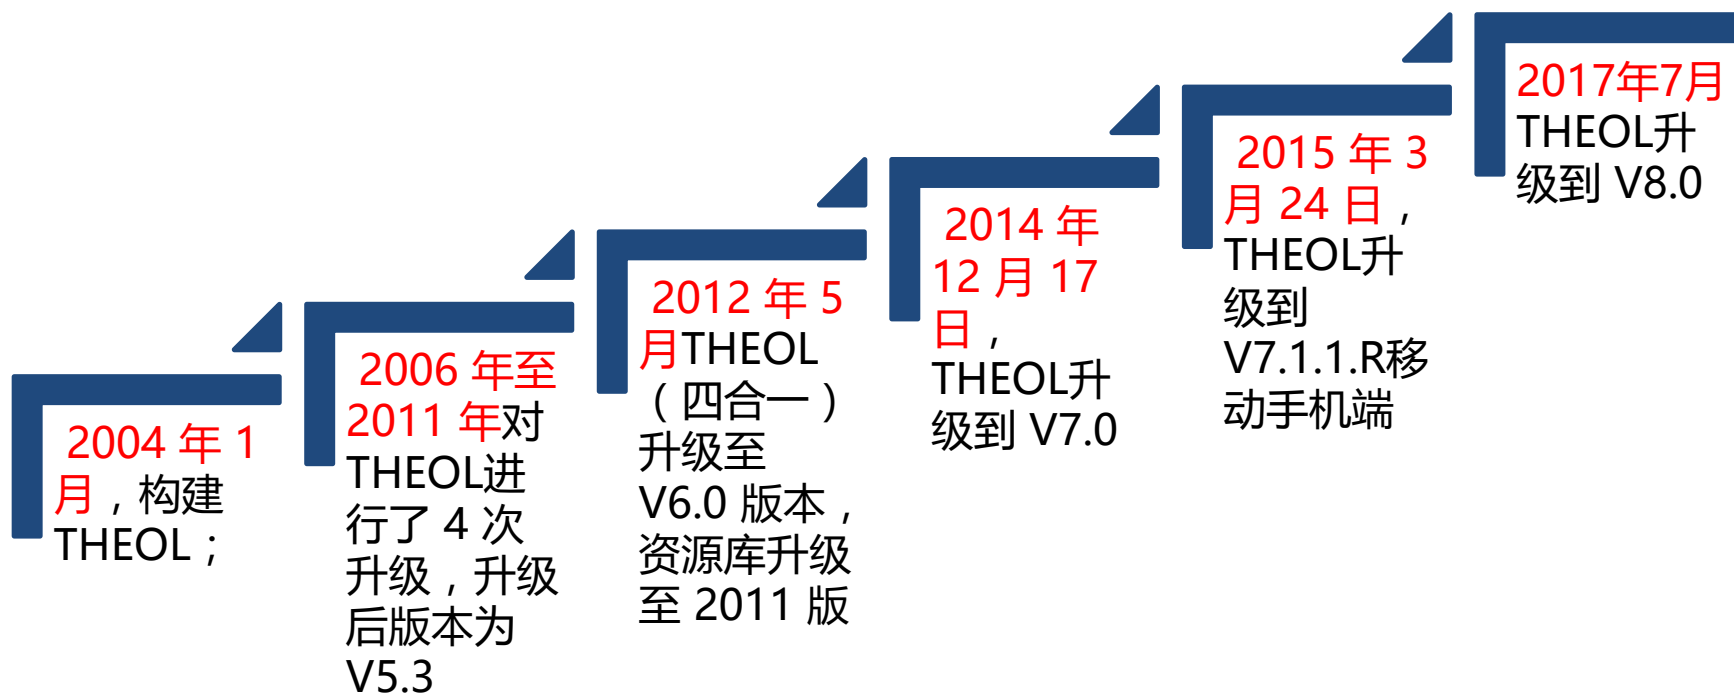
2004 年 1 月，构建 THEOL；

2006 年至 2011 年对 THEOL进行了 4 次升级，升级后版本为 V5.3

2012 年 5 月THEOL（四合一）升级至 V6.0 版本，资源库升级至 2011 版

2014 年 12 月 17 日，THEOL升级到 V7.0

2015 年 3 月 24 日，THEOL升级到 V7.1.1.R移动手机端

2017年7月 THEOL升级到 V8.0